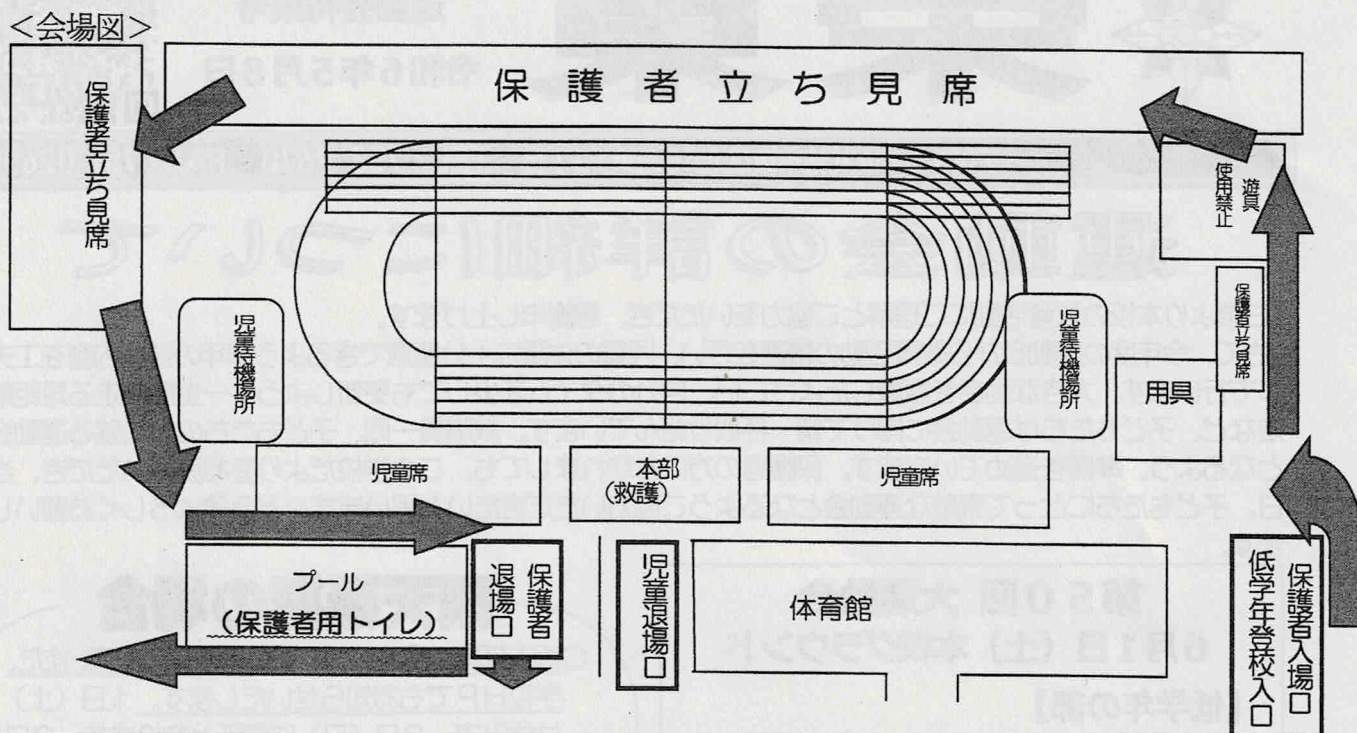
<会場図>

保護者立ち見席

保護者立ち見席

遊具
使用禁止

保護者立ち見席

児童待機場所

児童待機場所

用具

児童席

本部
(救護)

児童席

プール
(保護者用トイレ)

保護者
退場口

児童退場口

体育館

保護者入場口
低学年登校入口